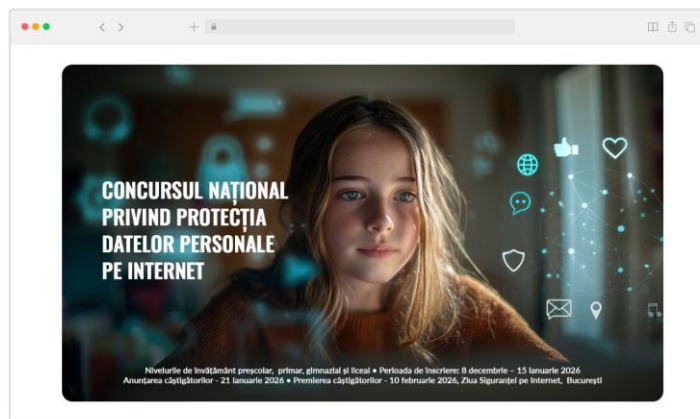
CONCURSUL NAȚIONAL PRIVIND PROTECȚIA DATELOR PERSONALE PE INTERNET

Nivelurile de învățământ preșcolar, primar, gimnazial și liceal • Perioada de înscriere: 8 decembrie – 15 ianuarie 2026
Anunțarea câștigătorilor - 21 ianuarie 2026 • Premierea câștigătorilor - 10 februarie 2026, Ziua Siguranței pe Internet, București